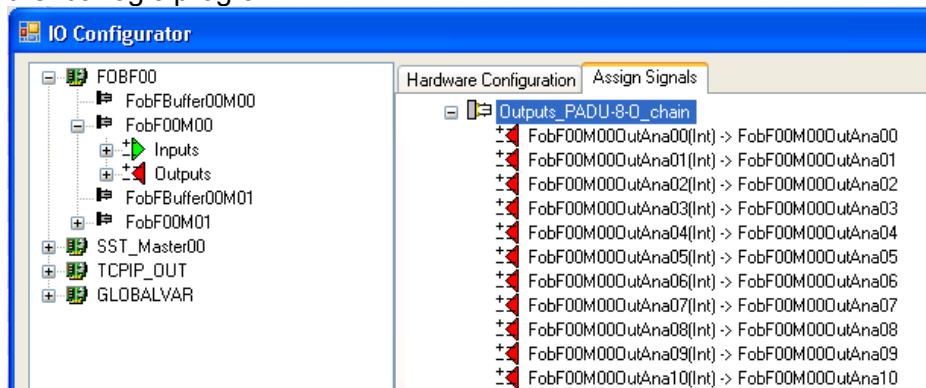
IO Configurator

FOBF00
FobFBuffer00M00
FobF00M00
Inputs
Outputs
FobFBuffer00M01
FobF00M01
SST_Master00
TCPIP_OUT
GLOBALVAR

Hardware Configuration | Assign Signals

Outputs_PADU-8-O_chain
FobF00M00OutAna00(Int) -> FobF00M00OutAna00
FobF00M00OutAna01(Int) -> FobF00M00OutAna01
FobF00M00OutAna02(Int) -> FobF00M00OutAna02
FobF00M00OutAna03(Int) -> FobF00M00OutAna03
FobF00M00OutAna04(Int) -> FobF00M00OutAna04
FobF00M00OutAna05(Int) -> FobF00M00OutAna05
FobF00M00OutAna06(Int) -> FobF00M00OutAna06
FobF00M00OutAna07(Int) -> FobF00M00OutAna07
FobF00M00OutAna08(Int) -> FobF00M00OutAna08
FobF00M00OutAna09(Int) -> FobF00M00OutAna09
FobF00M00OutAna10(Int) -> FobF00M00OutAna10